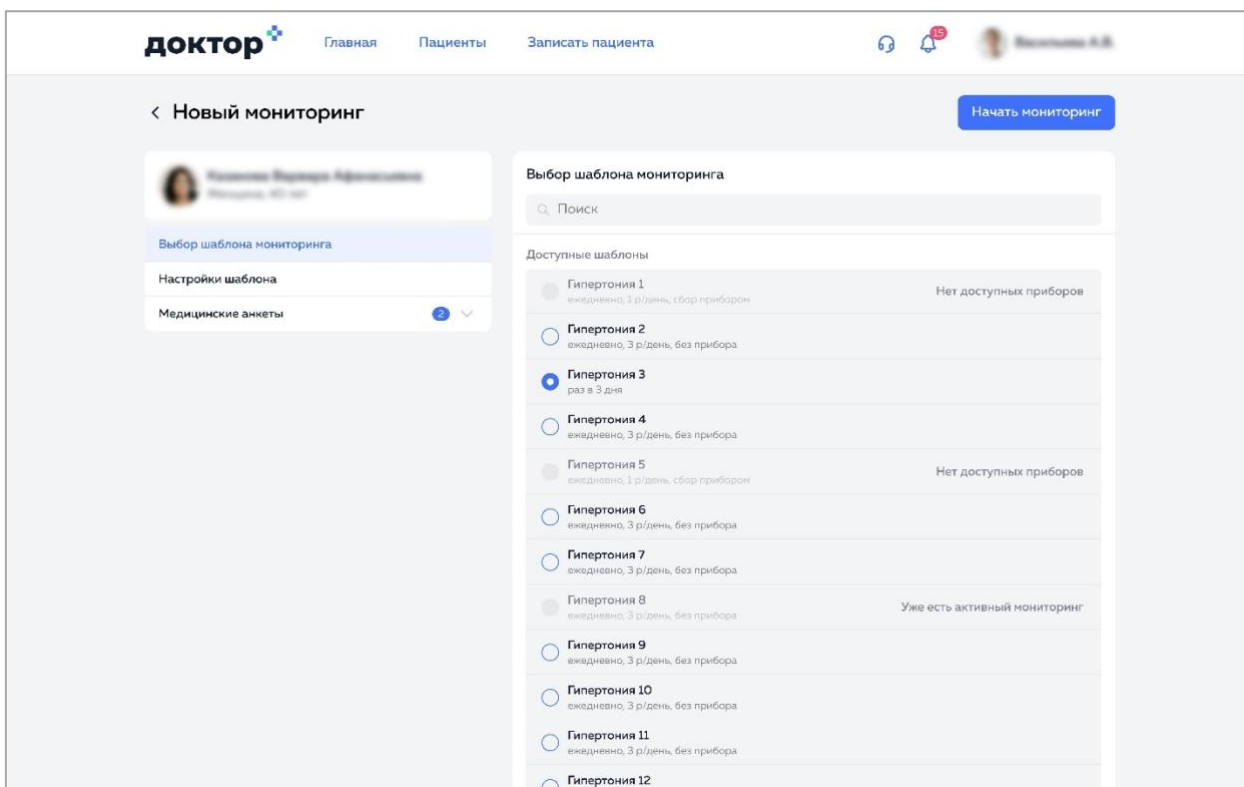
доктор Главная Пациенты Записать пациента 15 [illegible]

< Новый мониторинг

Начать мониторинг

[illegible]
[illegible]

Выбор шаблона мониторинга
Настройки шаблона
Медицинские анкеты 2

Выбор шаблона мониторинга

Поиск

Доступные шаблоны

Гипертония 1
ежедневно, 1 р/день, сбор прибором
Нет доступных приборов

Гипертония 2
ежедневно, 3 р/день, без прибора

Гипертония 3
раз в 3 дня

Гипертония 4
ежедневно, 3 р/день, без прибора

Гипертония 5
ежедневно, 1 р/день, сбор прибором
Нет доступных приборов

Гипертония 6
ежедневно, 3 р/день, без прибора

Гипертония 7
ежедневно, 3 р/день, без прибора

Гипертония 8
ежедневно, 3 р/день, без прибора
Уже есть активный мониторинг

Гипертония 9
ежедневно, 3 р/день, без прибора

Гипертония 10
ежедневно, 3 р/день, без прибора

Гипертония 11
ежедневно, 3 р/день, без прибора

Гипертония 12